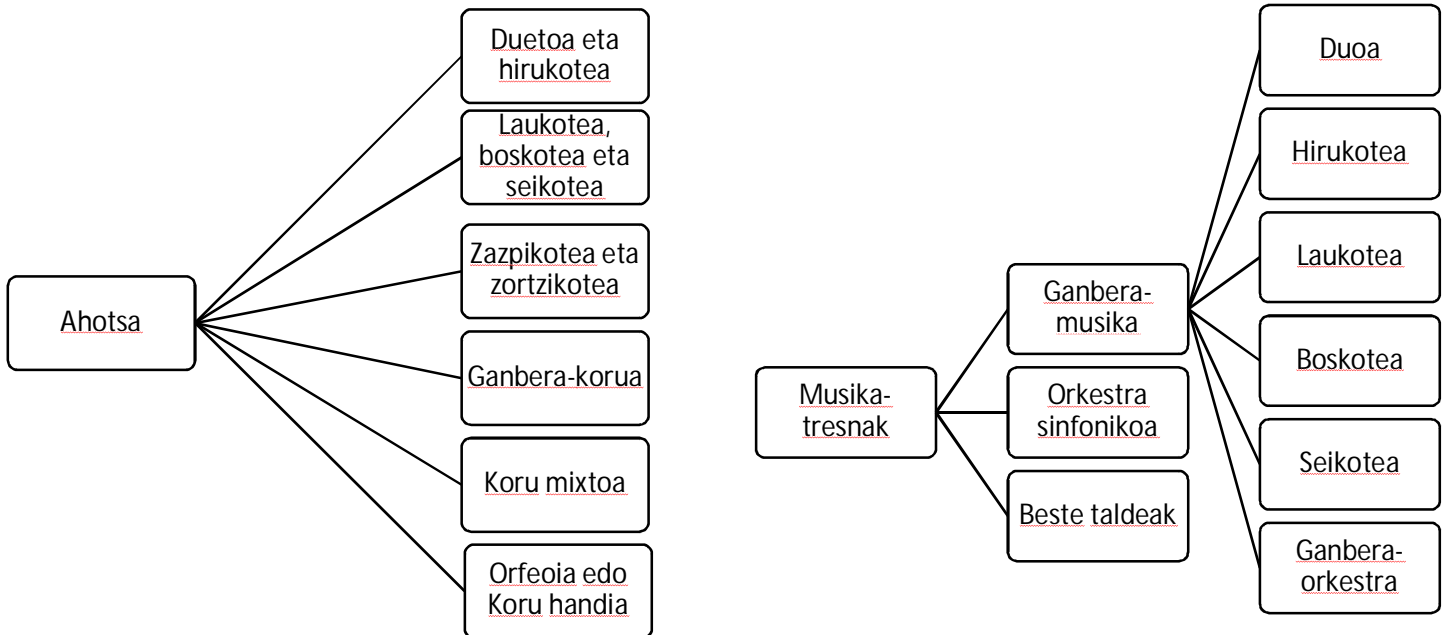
Ahotsa

Duetoa eta hirukotea

Laukotea, boskotea eta seikotea

Zazpikotea eta zortzikotea

Ganbera-korua

Koru mixtoa

Orfeoia edo Koru handia

Musika-tresnak

Ganbera-musika

Orkestra sinfonikoa

Beste taldeak

Duoa

Hirukotea

Laukotea

Boskotea

Seikotea

Ganbera-orkestra